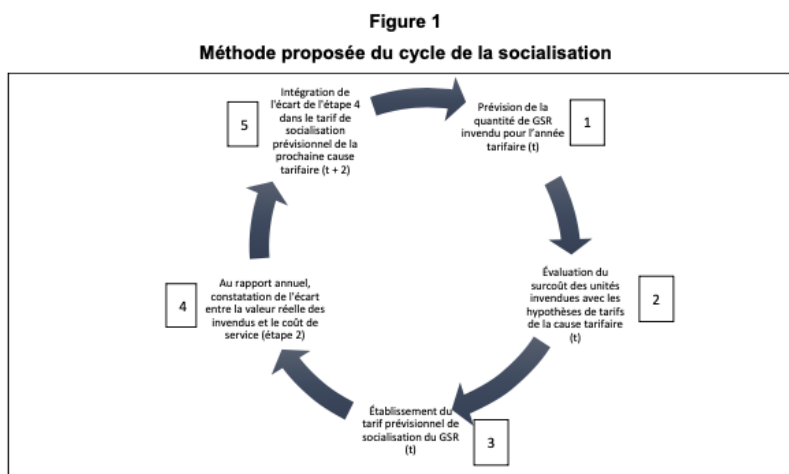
Figure 1

Méthode proposée du cycle de la socialisation

1

Prévision de la quantité de GSR invendu pour l'année tarifaire (t)

2

Évaluation du surcoût des unités invendues avec les hypothèses de tarifs de la cause tarifaire (t)

3

Établissement du tarif prévisionnel de socialisation du GSR (t)

4

Au rapport annuel, constatation de l'écart entre la valeur réelle des invendus et le coût de service (étape 2)

5

Intégration de l'écart de l'étape 4 dans le tarif de socialisation prévisionnel de la prochaine cause tarifaire (t + 2)